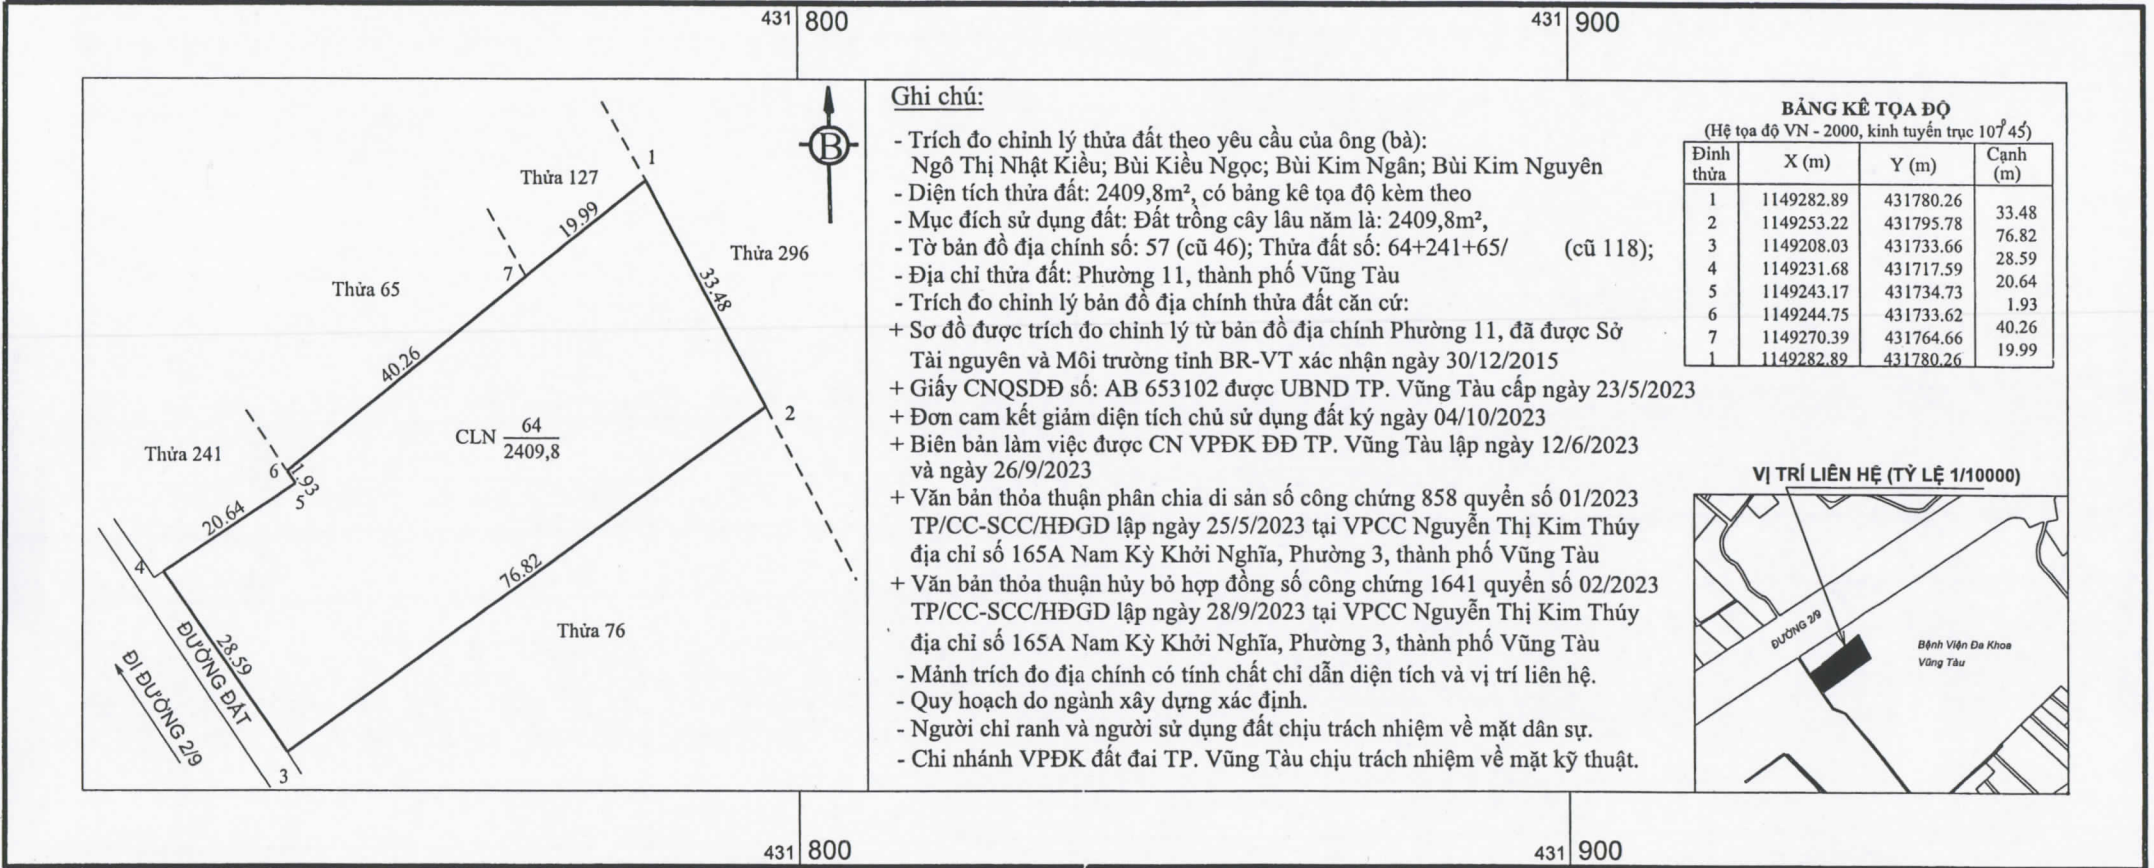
431 800

431 900

B

Thửa 127

1

19.99

Thửa 296

7

33.48

Thửa 65

40.26

2

CLN $\frac{64}{2409,8}$

Thửa 241

6

1.93

5

20.64

4

76.82

Thửa 76

28.59

ĐƯỜNG ĐẤT

ĐI ĐƯỜNG 2/9

3

Ghi chú:

- Trích đo chỉnh lý thửa đất theo yêu cầu của ông (bà): Ngô Thị Nhật Kiều; Bùi Kiều Ngọc; Bùi Kim Ngân; Bùi Kim Nguyên
- Diện tích thửa đất: 2409,8m², có bảng kê tọa độ kèm theo
- Mục đích sử dụng đất: Đất trồng cây lâu năm là: 2409,8m²,
- Tờ bản đồ địa chính số: 57 (cũ 46); Thửa đất số: 64+241+65/ (cũ 118);
- Địa chỉ thửa đất: Phường 11, thành phố Vũng Tàu
- Trích đo chỉnh lý bản đồ địa chính thửa đất căn cứ:
+ Sơ đồ được trích đo chỉnh lý từ bản đồ địa chính Phường 11, đã được Sở Tài nguyên và Môi trường tỉnh BR-VT xác nhận ngày 30/12/2015
+ Giấy CNQSDĐ số: AB 653102 được UBND TP. Vũng Tàu cấp ngày 23/5/2023
+ Đơn cam kết giảm diện tích chủ sử dụng đất ký ngày 04/10/2023
+ Biên bản làm việc được CN VPĐK ĐĐ TP. Vũng Tàu lập ngày 12/6/2023 và ngày 26/9/2023
+ Văn bản thỏa thuận phân chia di sản số công chứng 858 quyển số 01/2023 TP/CC-SCC/HĐGD lập ngày 25/5/2023 tại VPCC Nguyễn Thị Kim Thúy địa chỉ số 165A Nam Kỳ Khởi Nghĩa, Phường 3, thành phố Vũng Tàu
+ Văn bản thỏa thuận hủy bỏ hợp đồng số công chứng 1641 quyển số 02/2023 TP/CC-SCC/HĐGD lập ngày 28/9/2023 tại VPCC Nguyễn Thị Kim Thúy địa chỉ số 165A Nam Kỳ Khởi Nghĩa, Phường 3, thành phố Vũng Tàu
- Mảnh trích đo địa chính có tính chất chỉ dẫn diện tích và vị trí liên hệ.
- Quy hoạch do ngành xây dựng xác định.
- Người chỉ ranh và người sử dụng đất chịu trách nhiệm về mặt dân sự.
- Chi nhánh VPĐK đất đai TP. Vũng Tàu chịu trách nhiệm về mặt kỹ thuật.

BẢNG KÊ TỌA ĐỘ
(Hệ tọa độ VN - 2000, kinh tuyến trục 107°45')

| Đỉnh thửa | X (m) | Y (m) | Cạnh (m) |
|---|---|---|---|
| 1 | 1149282.89 | 431780.26 | |
| 2 | 1149253.22 | 431795.78 | 33.48 |
| 3 | 1149208.03 | 431733.66 | 76.82 |
| 4 | 1149231.68 | 431717.59 | 28.59 |
| 5 | 1149243.17 | 431734.73 | 20.64 |
| 6 | 1149244.75 | 431733.62 | 1.93 |
| 7 | 1149270.39 | 431764.66 | 40.26 |
| 1 | 1149282.89 | 431780.26 | 19.99 |

VỊ TRÍ LIÊN HỆ (TỶ LỆ 1/10000)

ĐƯỜNG 2/9

Bệnh Viện Đa Khoa Vũng Tàu

431 800

431 900